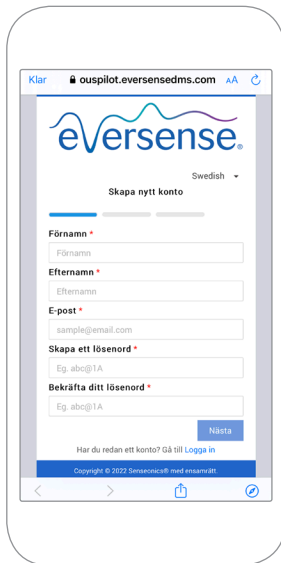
Klar ouspilot.eversensedms.com AA

eversense®

Swedish

Skapa nytt konto

Förnamn *
Förnamn

Efternamn *
Efternamn

E-post *
sample@email.com

Skapa ett lösenord *
Eg. abc@1A

Bekräfta ditt lösenord *
Eg. abc@1A

Nästa

Har du redan ett konto? Gå till Logga in

Copyright © 2022 Senseonics® med ensamrätt.